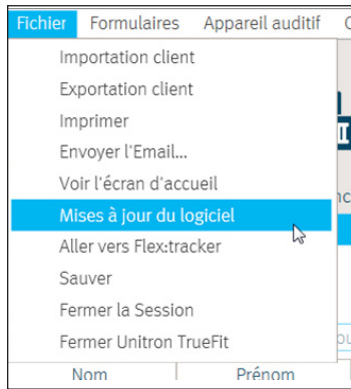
Fichier Formulaires Appareil auditif

Importation client
Exportation client
Imprimer
Envoyer l'Email...
Voir l'écran d'accueil
Mises à jour du logiciel
Aller vers Flex:tracker
Sauver
Fermer la Session
Fermer Unitron TrueFit

Nom Prénom